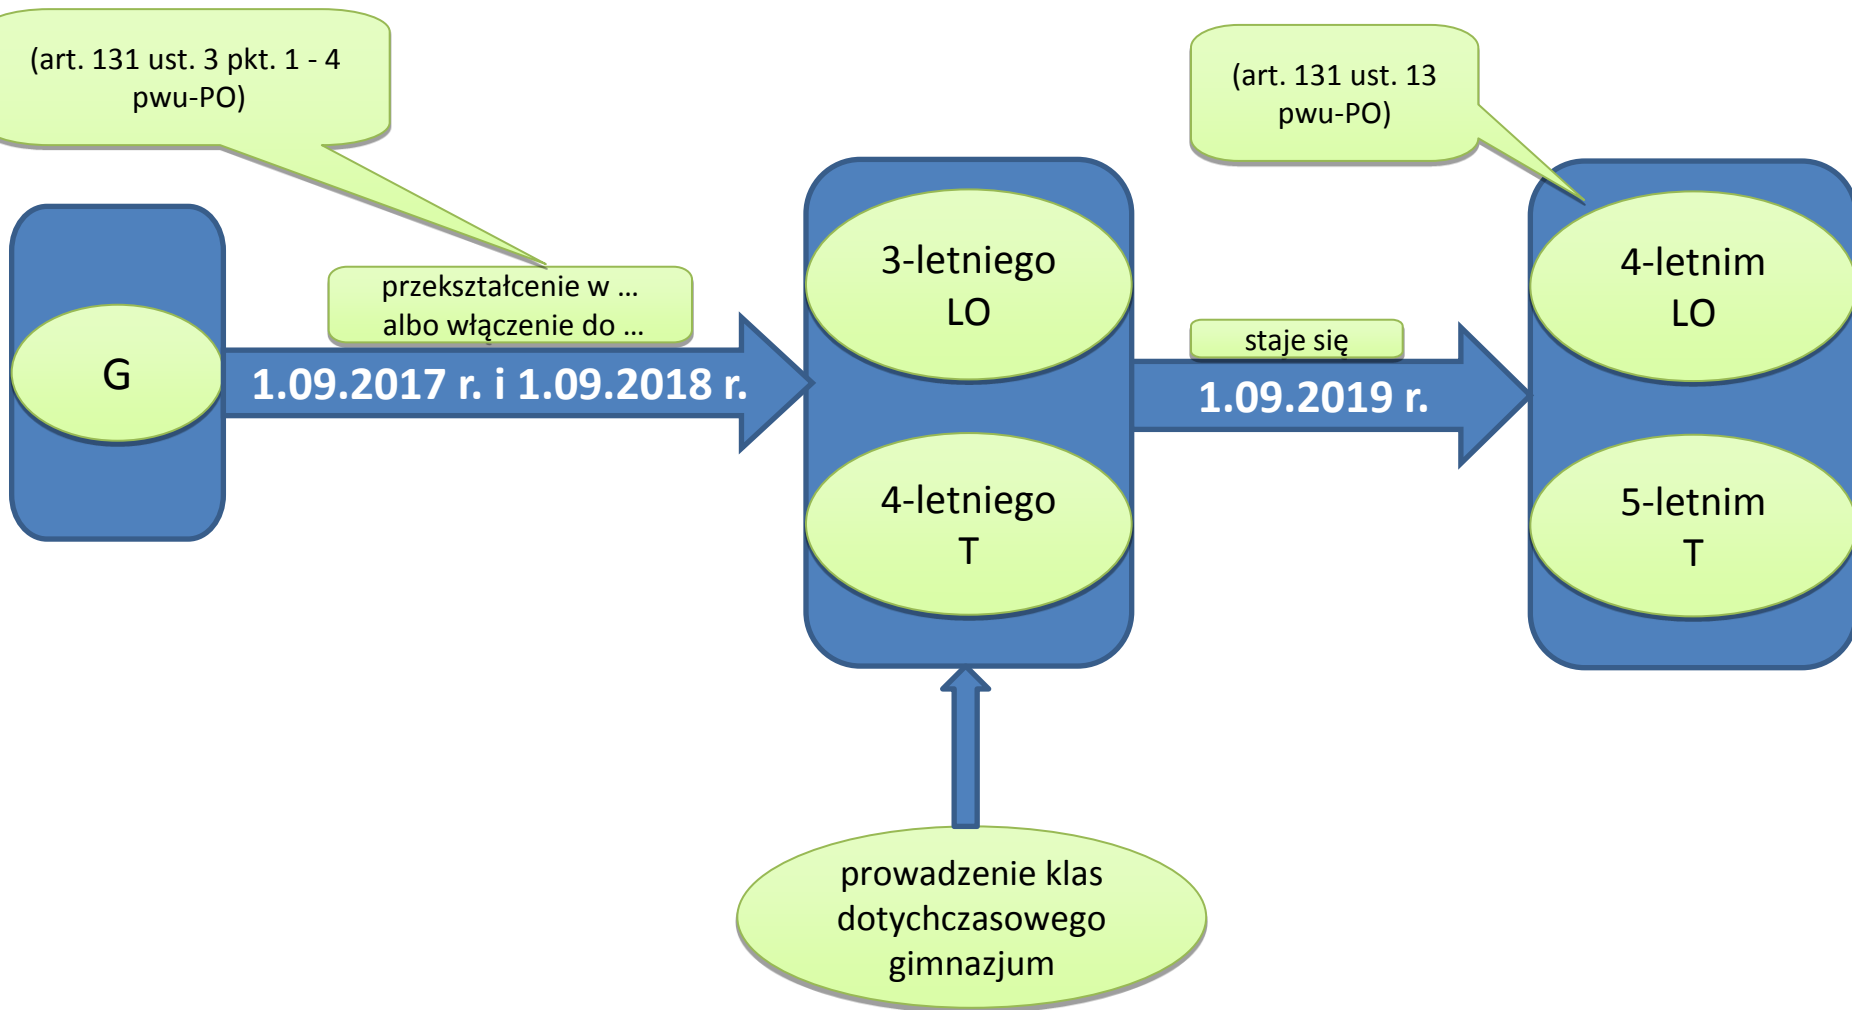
(art. 131 ust. 3 pkt. 1 - 4 pwu-PO)

(art. 131 ust. 13 pwu-PO)

G

przekształcenie w … albo włączenie do …

1.09.2017 r. i 1.09.2018 r.

3-letniego LO

4-letniego T

staje się

1.09.2019 r.

4-letnim LO

5-letnim T

prowadzenie klas dotychczasowego gimnazjum